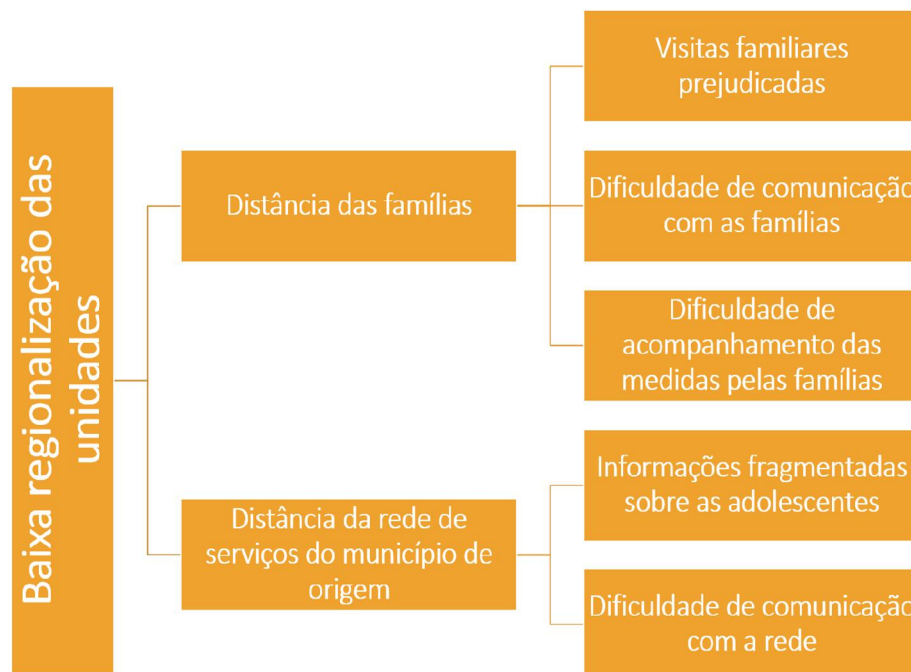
Baixa regionalização das unidades

Distância das famílias

Visitas familiares prejudicadas

Dificuldade de comunicaçã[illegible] com as famílias

Dificuldade de acompanhamento das medidas pelas famílias

Distância da rede de serviços do município de origem

Informações fragmentadas sobre as adolescentes

Dificuldade de comunicaçã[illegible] com a rede